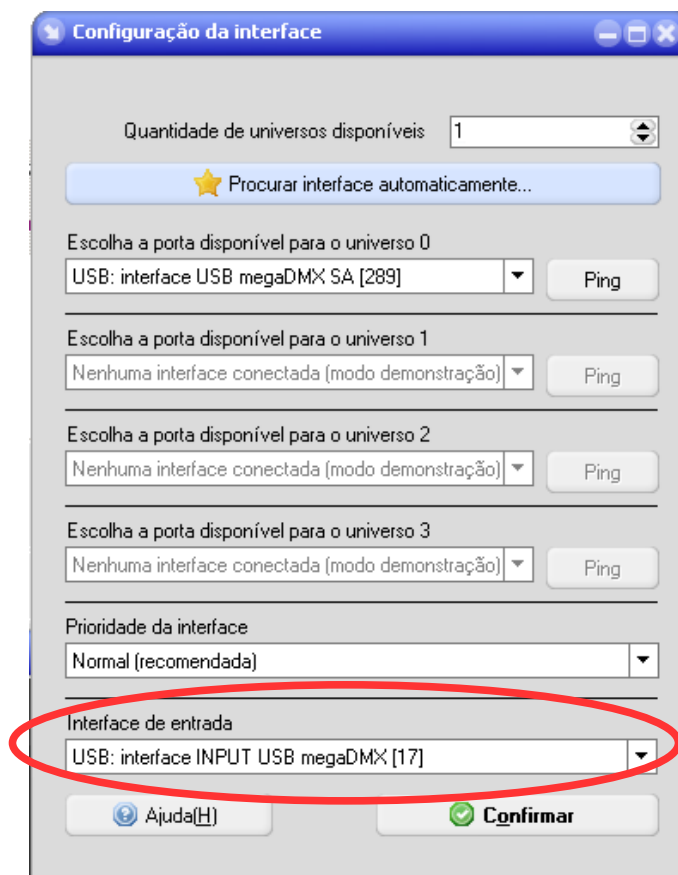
Configuração da interface

Quantidade de universos disponíveis 1

Procurar interface automaticamente...

Escolha a porta disponível para o universo 0
USB: interface USB megaDMX SA [289]
Ping

Escolha a porta disponível para o universo 1
Nenhuma interface conectada (modo demonstração)
Ping

Escolha a porta disponível para o universo 2
Nenhuma interface conectada (modo demonstração)
Ping

Escolha a porta disponível para o universo 3
Nenhuma interface conectada (modo demonstração)
Ping

Prioridade da interface
Normal (recomendada)

Interface de entrada
USB: interface INPUT USB megaDMX [17]

Ajuda(H)
Confirmar